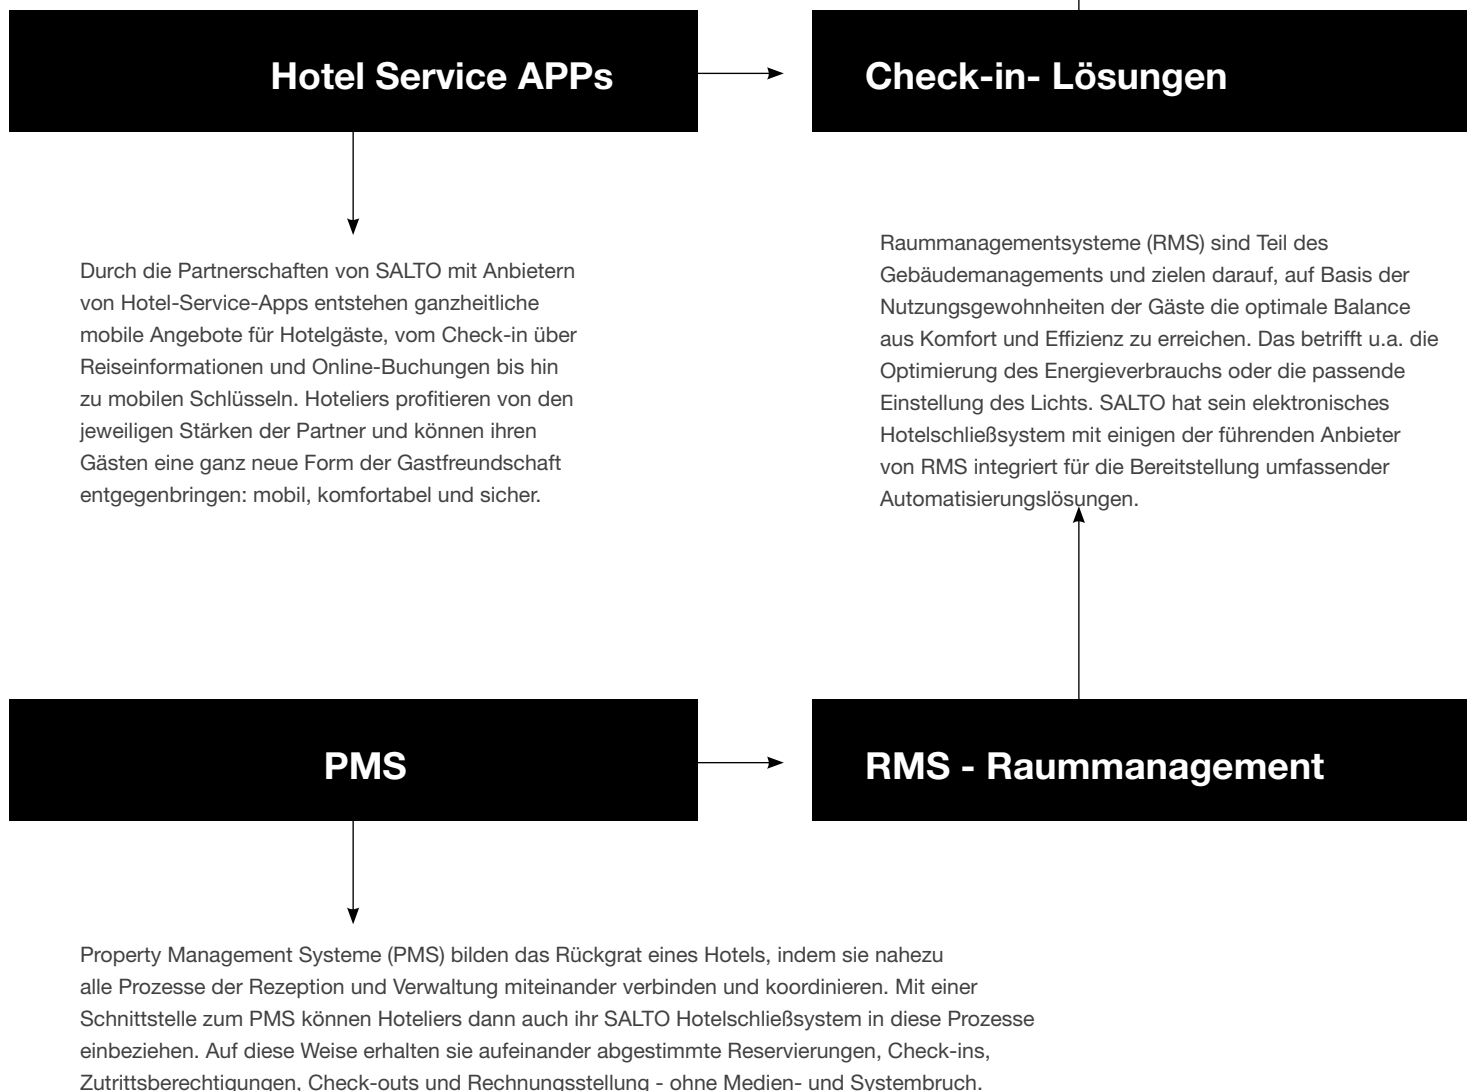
Hotel Service APPs

Check-in- Lösungen

Durch die Partnerschaften von SALTO mit Anbietern von Hotel-Service-Apps entstehen ganzheitliche mobile Angebote für Hotelgäste, vom Check-in über Reiseinformationen und Online-Buchungen bis hin zu mobilen Schlüsseln. Hoteliers profitieren von den jeweiligen Stärken der Partner und können ihren Gästen eine ganz neue Form der Gastfreundschaft entgegenbringen: mobil, komfortabel und sicher.

Raummanagementsysteme (RMS) sind Teil des Gebäudemanagements und zielen darauf, auf Basis der Nutzungsgewohnheiten der Gäste die optimale Balance aus Komfort und Effizienz zu erreichen. Das betrifft u.a. die Optimierung des Energieverbrauchs oder die passende Einstellung des Lichts. SALTO hat sein elektronisches Hotelschließsystem mit einigen der führenden Anbieter von RMS integriert für die Bereitstellung umfassender Automatisierungslösungen.

PMS

RMS - Raummanagement

Property Management Systeme (PMS) bilden das Rückgrat eines Hotels, indem sie nahezu alle Prozesse der Rezeption und Verwaltung miteinander verbinden und koordinieren. Mit einer Schnittstelle zum PMS können Hoteliers dann auch ihr SALTO Hotelschließsystem in diese Prozesse einbeziehen. Auf diese Weise erhalten sie aufeinander abgestimmte Reservierungen, Check-ins, Zutrittsberechtigungen, Check-outs und Rechnungsstellung - ohne Medien- und Systembruch.